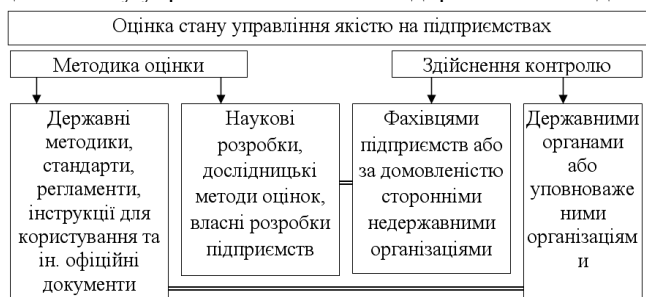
Оцінка стану управління якістю на підприємствах

Методика оцінки

Здійснення контролю

Державні методики, стандарти, регламенти, інструкції для користування та ін. офіційні документи

Наукові розробки, дослідницькі методи оцінок, власні розробки підприємств

Фахівцями підприємств або за домовленістю сторонніми недержавними організаціями

Державними органами або уповноваже ними організаціям и